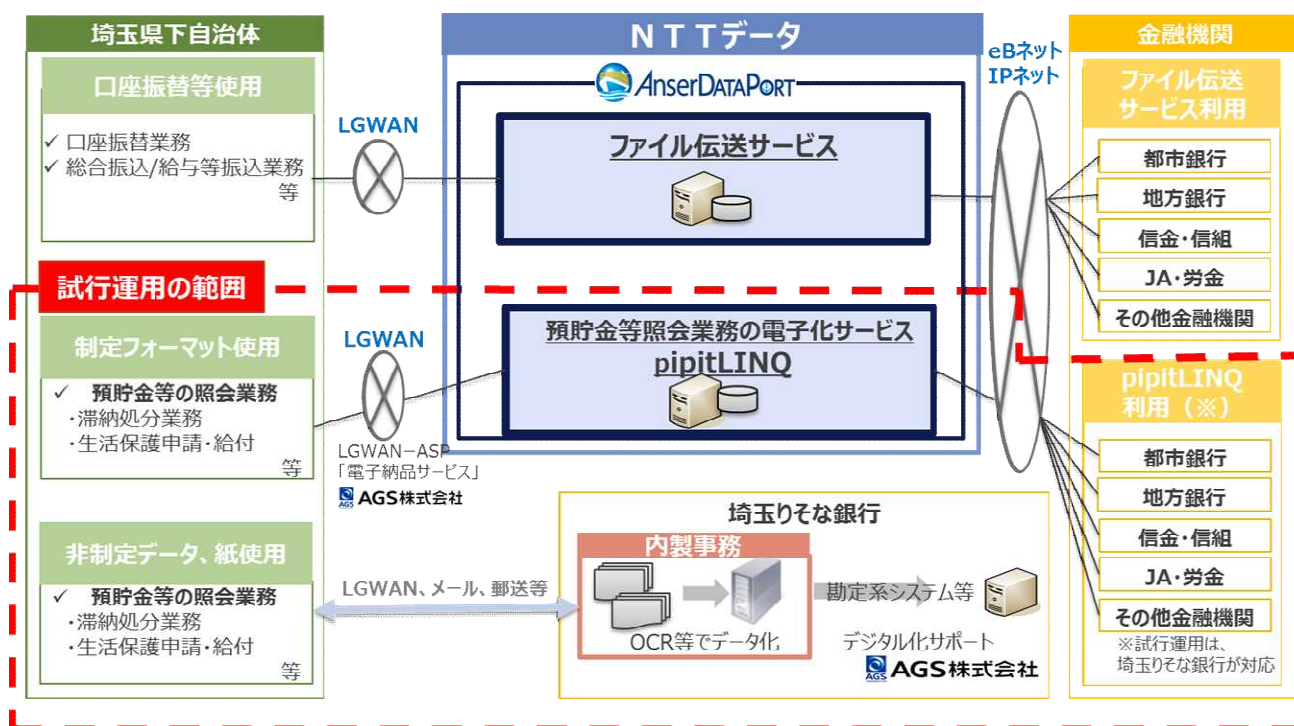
埼玉県下自治体

口座振替等使用

✓ 口座振替業務
✓ 総合振込/給与等振込業務 等

試行運用の範囲

制定フォーマット使用

✓ 預貯金等の照会業務
・滞納処分業務
・生活保護申請・給付 等

非制定データ、紙使用

✓ 預貯金等の照会業務
・滞納処分業務
・生活保護申請・給付 等

LGWAN

LGWAN

LGWAN－ASP
「電子納品サービス」
AGS株式会社

LGWAN、メール、郵送等

ＮＴＴデータ

AnserDATAPORT

ファイル伝送サービス

預貯金等照会業務の電子化サービス
pipitLINQ

埼玉りそな銀行

内製事務

OCR等でデータ化

勘定系システム等

デジタル化サポート
AGS株式会社

eBネット
IPネット

金融機関

ファイル伝送
サービス利用

都市銀行
地方銀行
信金・信組
JA・労金
その他金融機関

pipitLINQ
利用（※）

都市銀行
地方銀行
信金・信組
JA・労金
その他金融機関

※試行運用は、
埼玉りそな銀行が対応